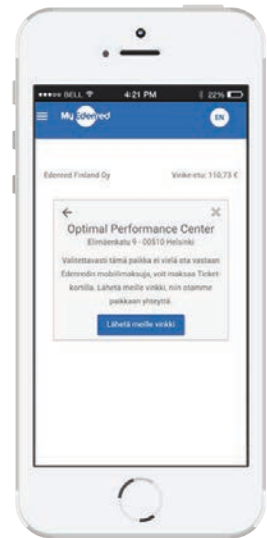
●●●●○ BELL 4:21 PM 22%

My Edenred

EN

Edenred Finland Oy

Virike-etu: 110,73 €

←

×

Optimal Performance Center

Elimäenkatu 9 - 00510 Helsinki

Valitettavasti tämä paikka ei vielä ota vastaan Edenredin mobiilimaksuja, voit maksaa Ticket-kortilla. Lähetä meille vinkki, niin otamme paikkaan yhteyttä.

Lähetä meille vinkki